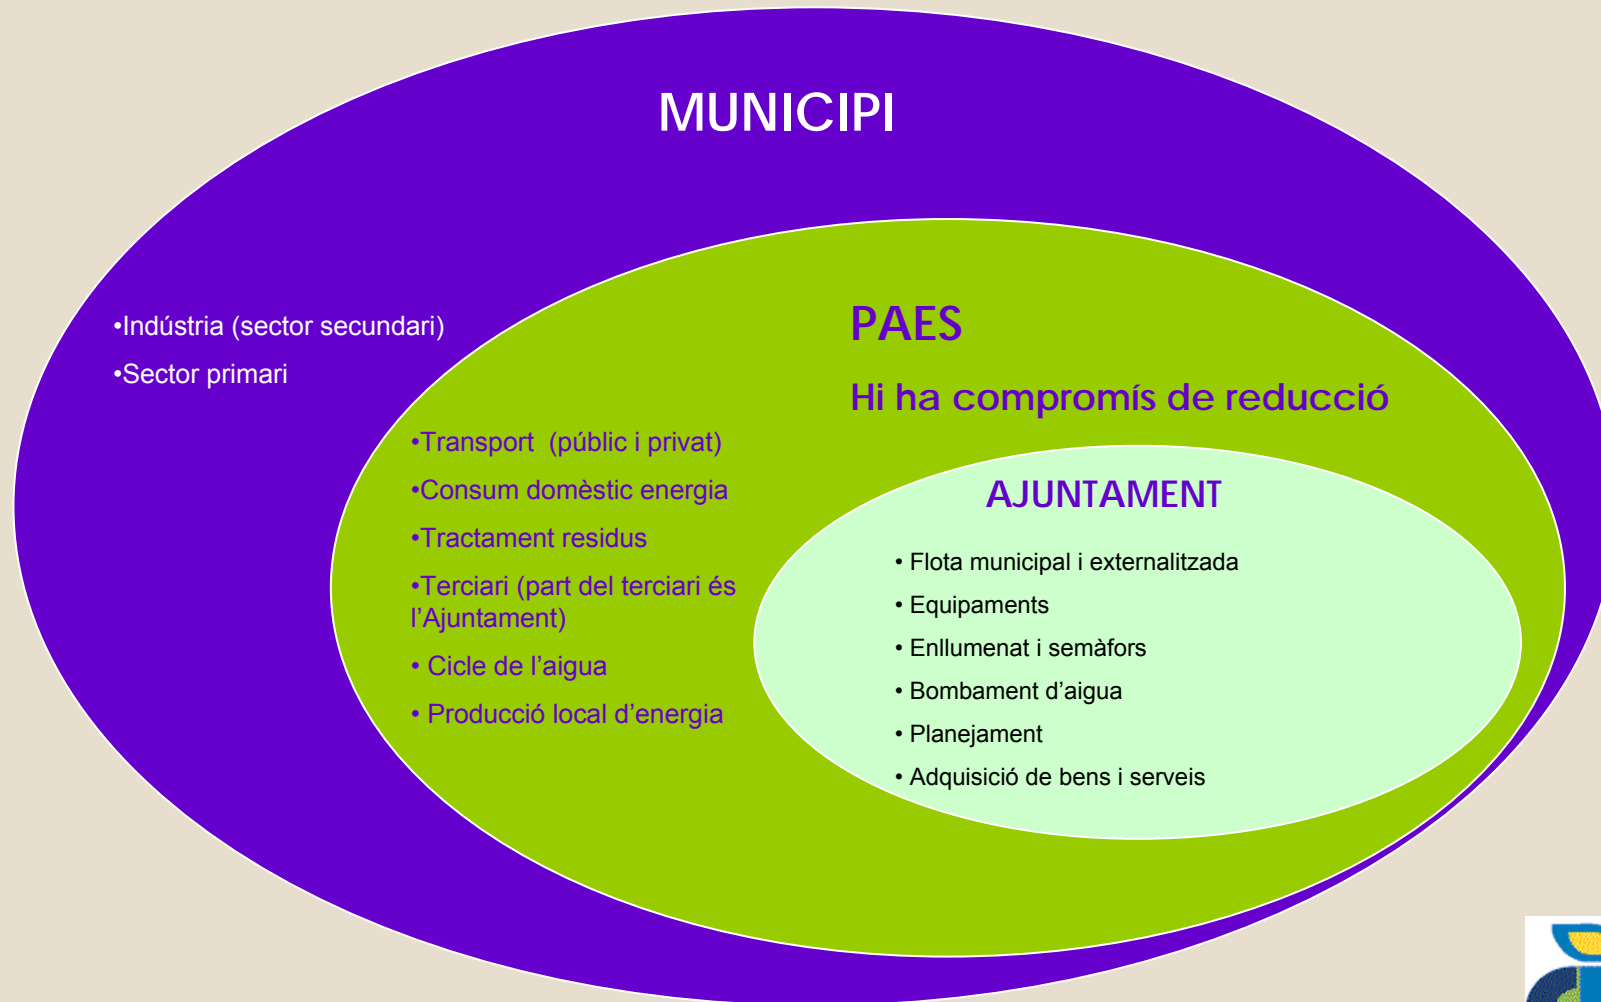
MUNICIPI

•Indústria (sector secundari)

•Sector primari

PAES

Hi ha compromís de reducció

•Transport (públic i privat)

•Consum domèstic energia

•Tractament residus

•Terciari (part del terciari és l'Ajuntament)

• Cicle de l'aigua

• Producció local d'energia

AJUNTAMENT

• Flota municipal i externalitzada

• Equipaments

• Enllumenat i semàfors

• Bombament d'aigua

• Planejament

• Adquisició de bens i serveis